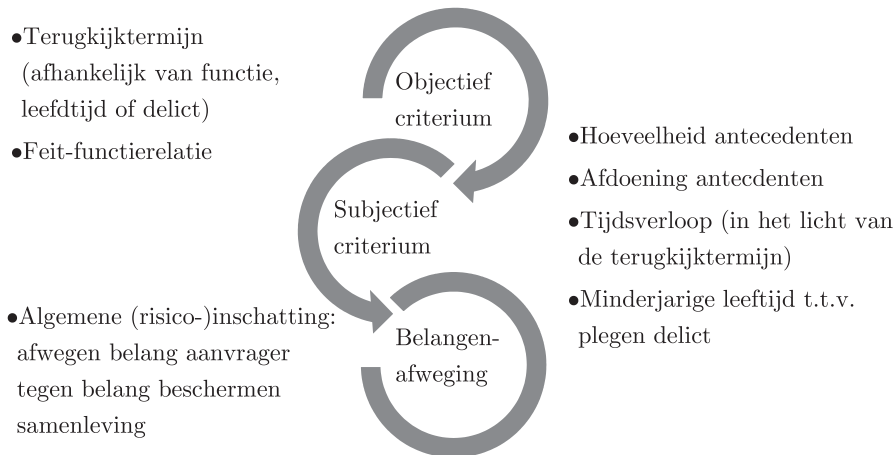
•Terugkijktermijn (afhankelijk van functie, leefdtijd of delict)

•Feit-functierelatie

Objectief criterium

Subjectief criterium

Belangen-afweging

•Hoeveelheid antecedenten

•Afdoening antecdenten

•Tijdsverloop (in het licht van de terugkijktermijn)

•Minderjarige leeftijd t.t.v. plegen delict

•Algemene (risico-)inschatting: afwegen belang aanvrager tegen belang beschermen samenleving